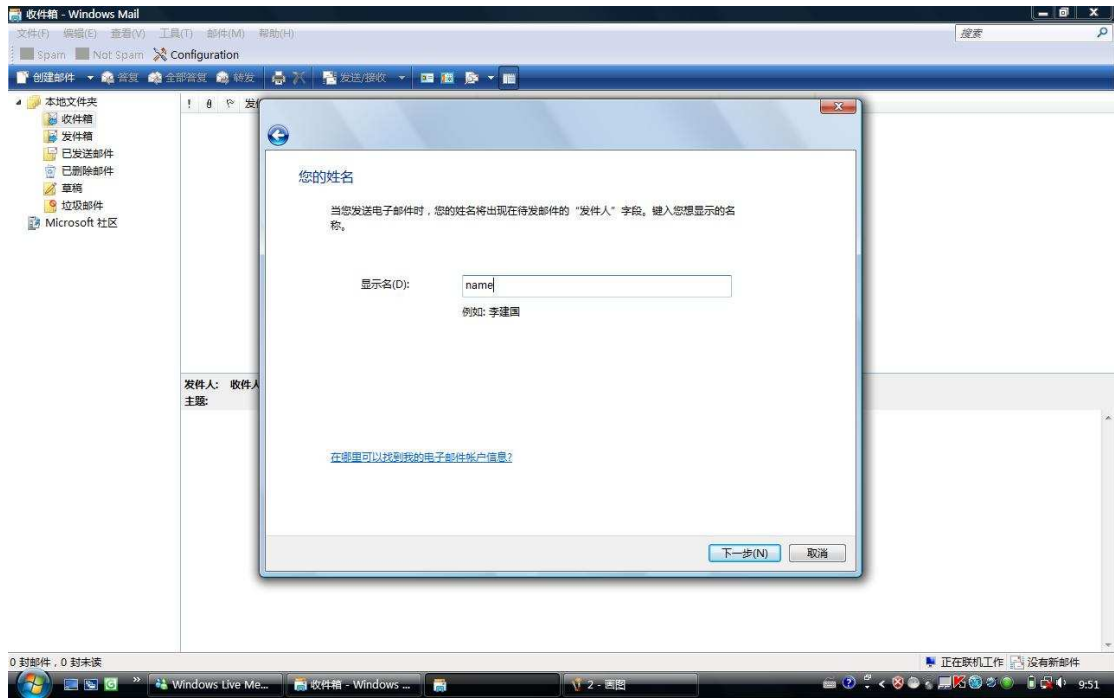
收件箱 - Windows Mail

文件(F) 编辑(E) 查看(V) 工具(T) 邮件(M) 帮助(H)

搜索

Spam Not Spam Configuration

创建邮件 答复 全部答复 转发 发送/接收

本地文件夹
收件箱
发件箱
已发送邮件
已删除邮件
草稿
垃圾邮件
Microsoft 社区

! 发

您的姓名

当您发送电子邮件时，您的姓名将出现在待发邮件的“发件人”字段。键入您想显示的名称。

显示名(D): name

例如: 李建国

在哪里可以找到我的电子邮件帐户信息?

下一步(N) 取消

发件人: 收件人
主题:

0 封邮件，0 封未读

正在联机工作 没有新邮件

Windows Live Me... 收件箱 - Windows ... 2 - 画图 9:51